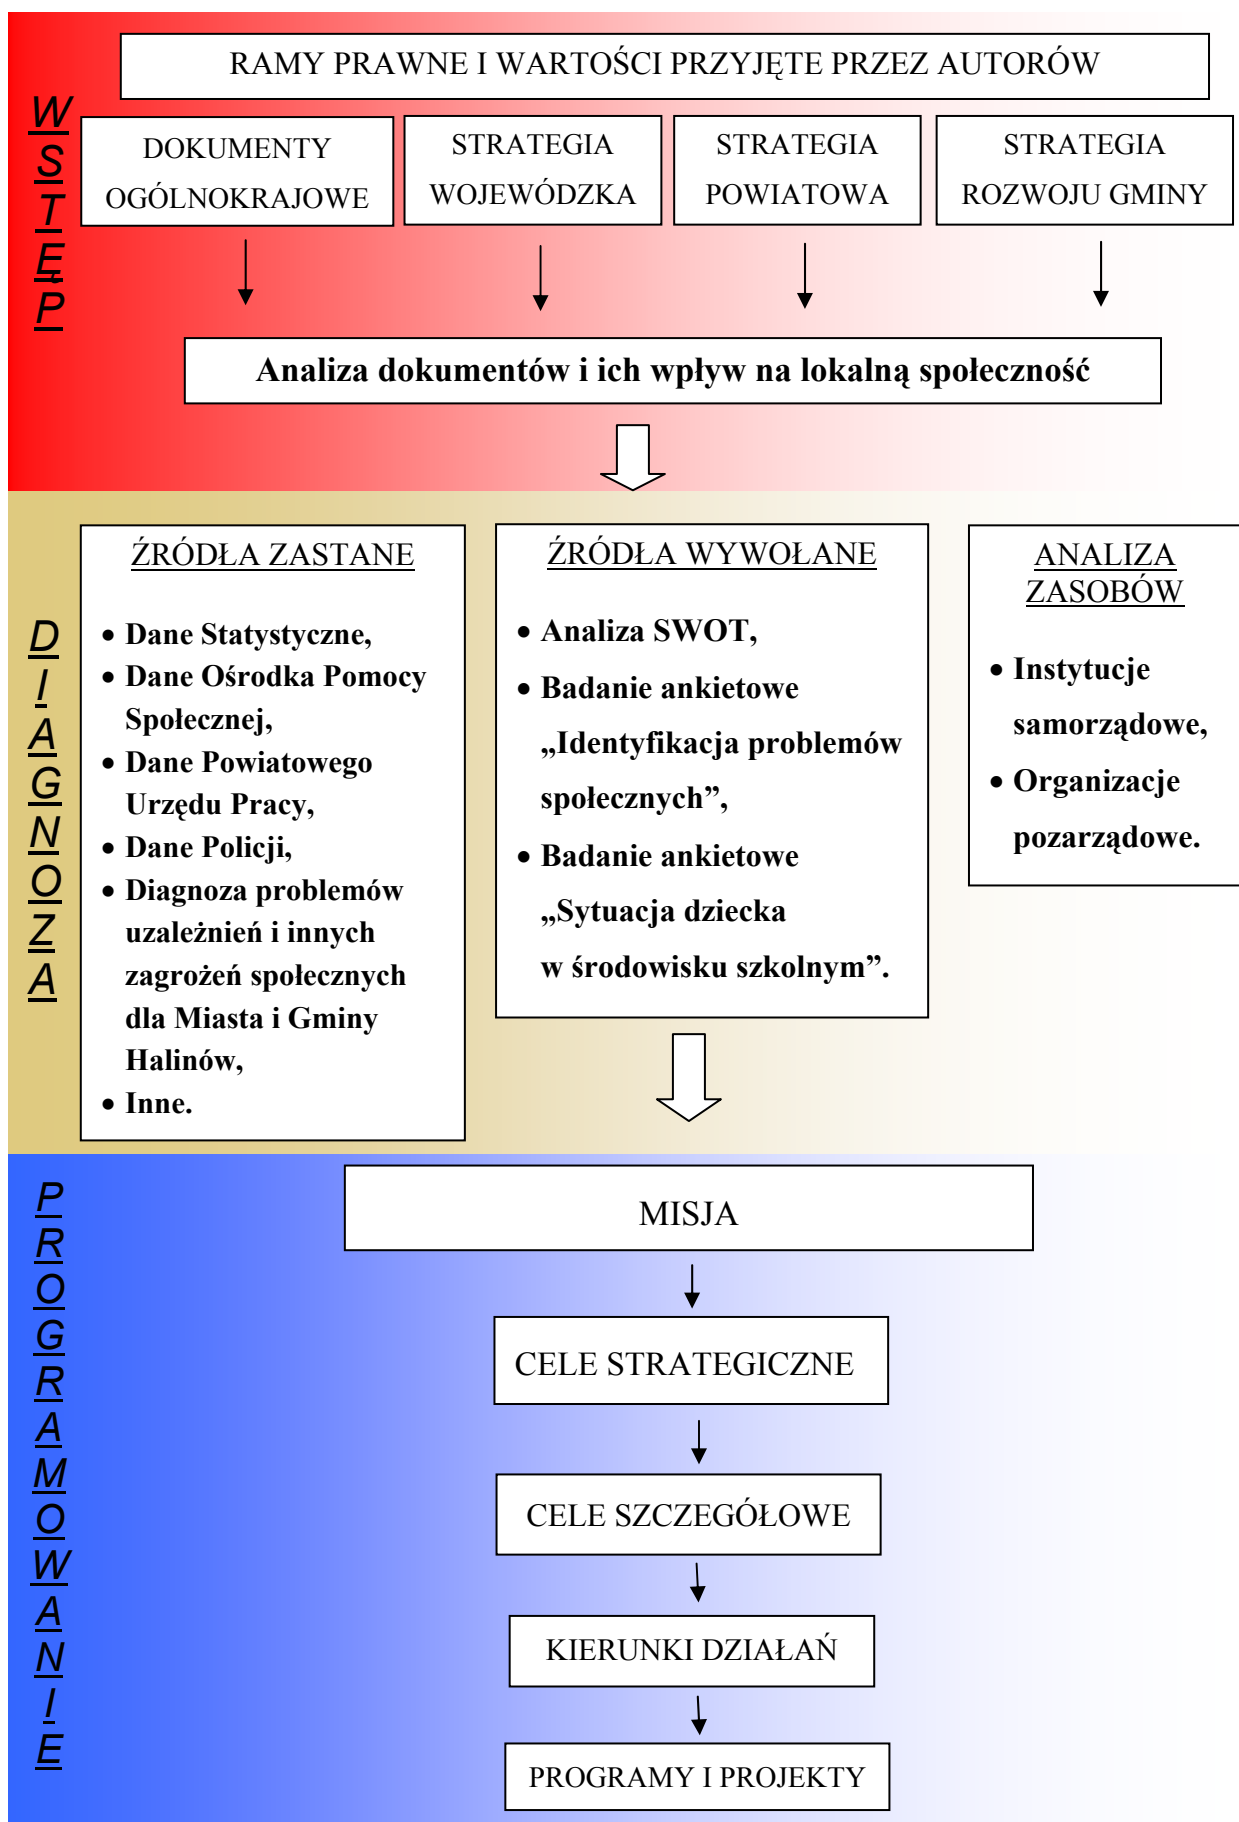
WSTĘP

RAMY PRAWNE I WARTOŚCI PRZYJĘTE PRZEZ AUTORÓW

DOKUMENTY OGÓLNOKRAJOWE

STRATEGIA WOJEWÓDZKA

STRATEGIA POWIATOWA

STRATEGIA ROZWOJU GMINY

Analiza dokumentów i ich wpływ na lokalną społeczność

DIAGNOZA

ŹRÓDŁA ZASTANE

- Dane Statystyczne,
- Dane Ośrodka Pomocy Społecznej,
- Dane Powiatowego Urzędu Pracy,
- Dane Policji,
- Diagnoza problemów uzależnień i innych zagrożeń społecznych dla Miasta i Gminy Halinów,
- Inne.

ŹRÓDŁA WYWOŁANE

- Analiza SWOT,
- Badanie ankietowe „Identyfikacja problemów społecznych”,
- Badanie ankietowe „Sytuacja dziecka w środowisku szkolnym”.

ANALIZA ZASOBÓW

- Instytucje samorządowe,
- Organizacje pozarządowe.

PROGRAMOWANIE

MISJA

CELE STRATEGICZNE

CELE SZCZEGÓŁOWE

KIERUNKI DZIAŁAŃ

PROGRAMY I PROJEKTY